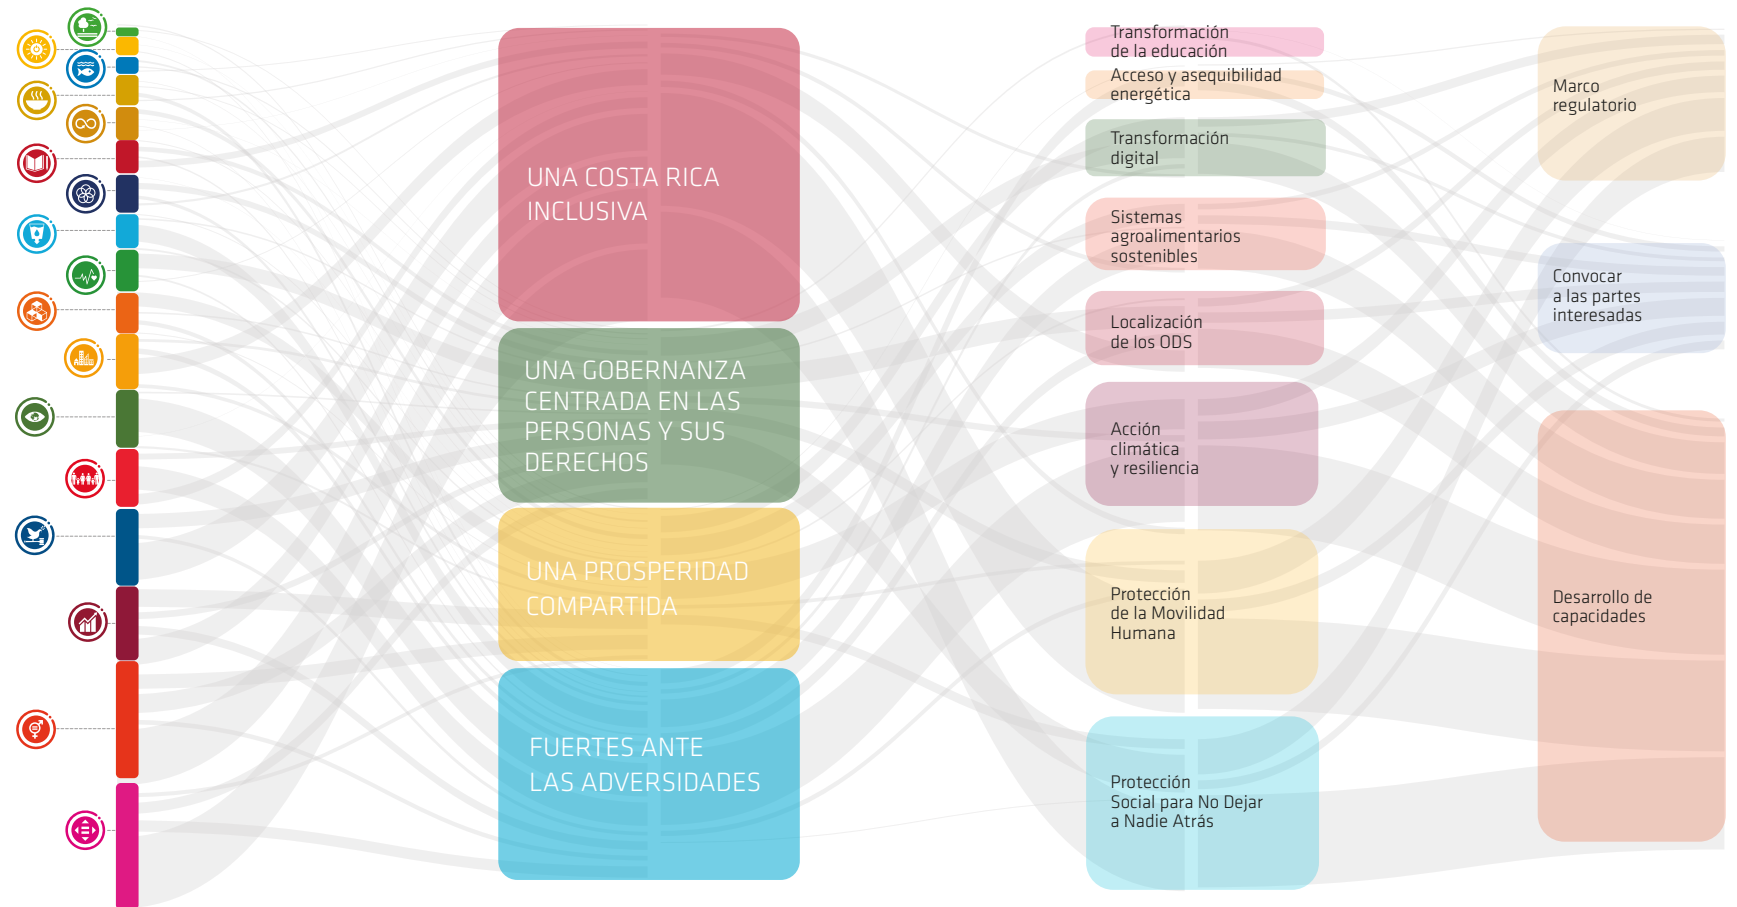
UNA COSTA RICA INCLUSIVA

UNA GOBERNANZA CENTRADA EN LAS PERSONAS Y SUS DERECHOS

UNA PROSPERIDAD COMPARTIDA

FUERTES ANTE LAS ADVERSIDADES

Transformación de la educación

Acceso y asequibilidad energética

Transformación digital

Sistemas agroalimentarios sostenibles

Localización de los ODS

Acción climática y resiliencia

Protección de la Movilidad Humana

Protección Social para No Dejar a Nadie Atrás

Marco regulatorio

Convocar a las partes interesadas

Desarrollo de capacidades